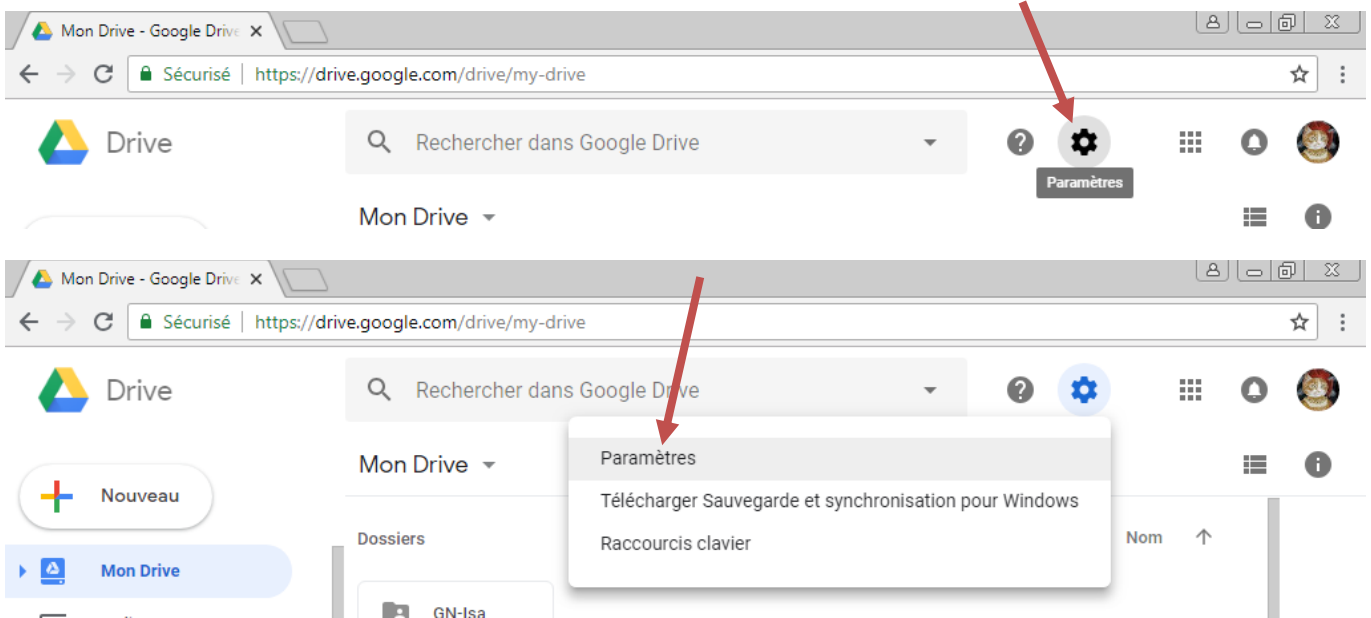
Mon Drive - Google Drive ×

Sécurisé | https://drive.google.com/drive/my-drive

Drive

Rechercher dans Google Drive

Paramètres

Mon Drive

Mon Drive - Google Drive ×

Sécurisé | https://drive.google.com/drive/my-drive

Drive

Rechercher dans Google Drive

Mon Drive

Paramètres

Télécharger Sauvegarde et synchronisation pour Windows

Raccourcis clavier

Nouveau

Dossiers

Nom

Mon Drive

GN-Isa